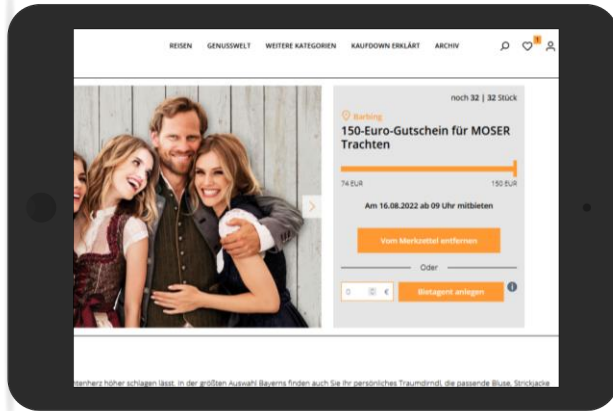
REISEN GENUSSWELT WEITERE KATEGORIEN KAUFDOWN ERKLÄRT ARCHIV

1

noch 32 | 32 Stück

Barbing

150-Euro-Gutschein für MOSER Trachten

74 EUR

150 EUR

Am 16.08.2022 ab 09 Uhr mitbieten

Vom Merkzettel entfernen

Oder

0 €

Bietagent anlegen

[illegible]tenherz höher schlagen lässt. In der größten Auswahl Bayerns finden auch Sie Ihr persönliches Traumdirndl, die passende Bluse, Strickjacke